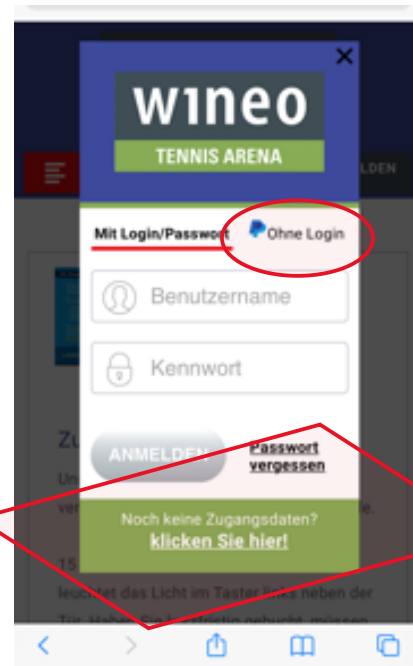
×

wineo
TENNIS ARENA

LDEN

Mit Login/Passwort

Ohne Login

Benutzername

Kennwort

Zu

ANMELDEN

Passwort vergessen

Noch keine Zugangsdaten?
klicken Sie hier!

15

leuchtet das Licht im Taster links neben der Tür. Haben Sie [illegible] gebucht, müssen